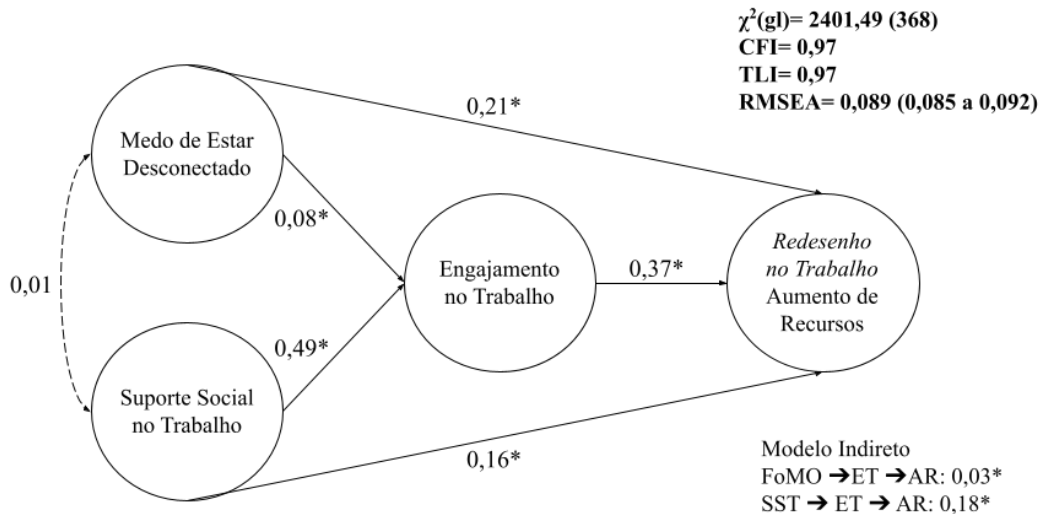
$\chi^2$(gl)= 2401,49 (368)
CFI= 0,97
TLI= 0,97
RMSEA= 0,089 (0,085 a 0,092)

Medo de Estar Desconectado

0,21*

0,08*

0,01

Engajamento no Trabalho

0,37*

Redesenho no Trabalho Aumento de Recursos

0,49*

Suporte Social no Trabalho

0,16*

Modelo Indireto
FoMO $\rightarrow$ET $\rightarrow$AR: 0,03*
SST $\rightarrow$ ET $\rightarrow$ AR: 0,18*